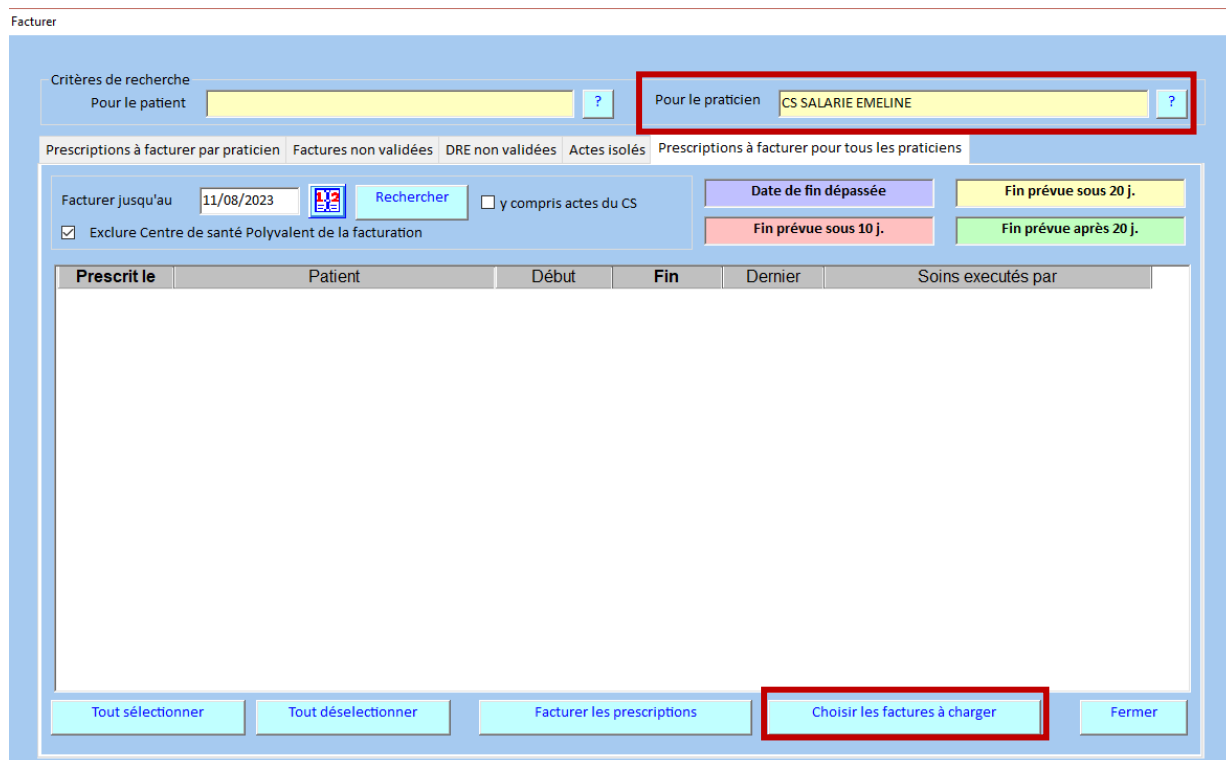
Facturer

Critères de recherche
Pour le patient ?
Pour le praticien CS SALARIE EMELINE ?

Prescriptions à facturer par praticien | Factures non validées | DRE non validées | Actes isolés | Prescriptions à facturer pour tous les praticiens

Facturer jusqu'au 11/08/2023 12 Rechercher y compris actes du CS
Exclure Centre de santé Polyvalent de la facturation

Date de fin dépassée
Fin prévue sous 20 j.
Fin prévue sous 10 j.
Fin prévue après 20 j.

| Prescrit le | Patient | Début | Fin | Dernier | Soins executés par |
|---|---|---|---|---|---|

Tout sélectionner Tout déselectionner Facturer les prescriptions Choisir les factures à charger Fermer